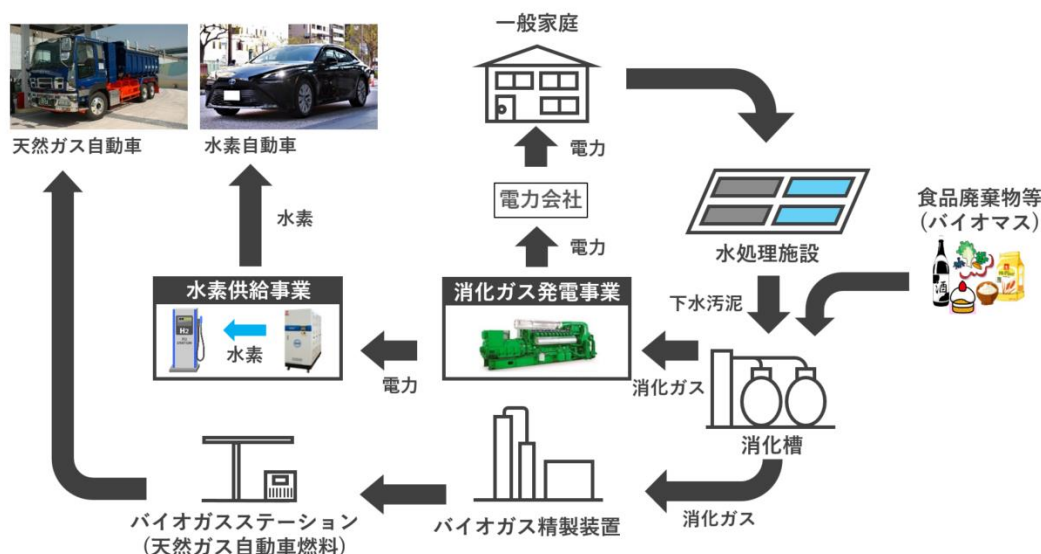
一般家庭

天然ガス自動車

水素自動車

電力

電力会社

水素

電力

食品廃棄物等
（バイオマス）

水処理施設

水素供給事業

$H_2$

水素

消化ガス発電事業

下水汚泥

電力

消化ガス

消化槽

バイオガスステーション
（天然ガス自動車燃料）

バイオガス精製装置

消化ガス